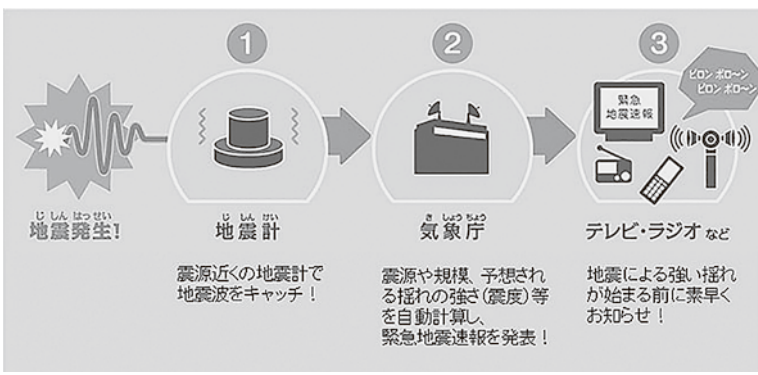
1

2

3

緊急
地震速報

ピロン ポローン
ピロン ポローン

じしん はっせい
地震発生!

じ しん けい
地震計

震源近くの地震計で
地震波をキャッチ！

き しょう ちょう
気象庁

震源や規模、予想される揺れの強さ(震度)等を自動計算し、
緊急地震速報を発表！

テレビ・ラジオ など

地震による強い揺れが始まる前に素早くお知らせ！